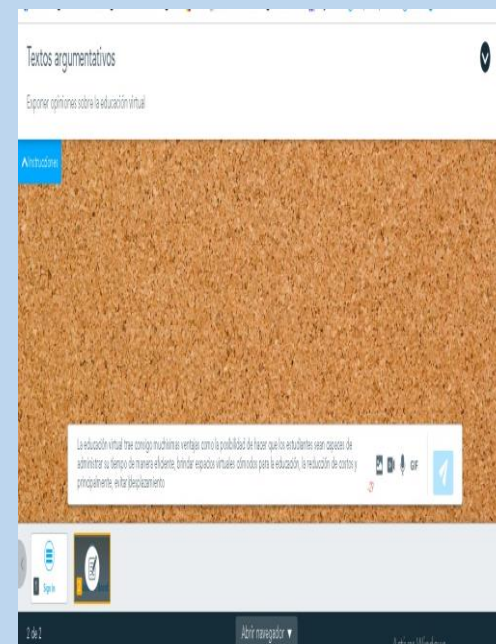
Textos argumentativos

Exponer opiniones sobre la educación virtual

∧ Instrucciones

La educación virtual trae consigo muchísimas ventajas como la posibilidad de hacer que los estudiantes sean capaces de administrar su tiempo de manera eficiente, brindar espacios virtuales cómodos para la educación, la reducción de costos y principalmente, evitar desplazamiento

GIF

Sign in

1 de 2

Abrir navegador ▼

Activar Windows